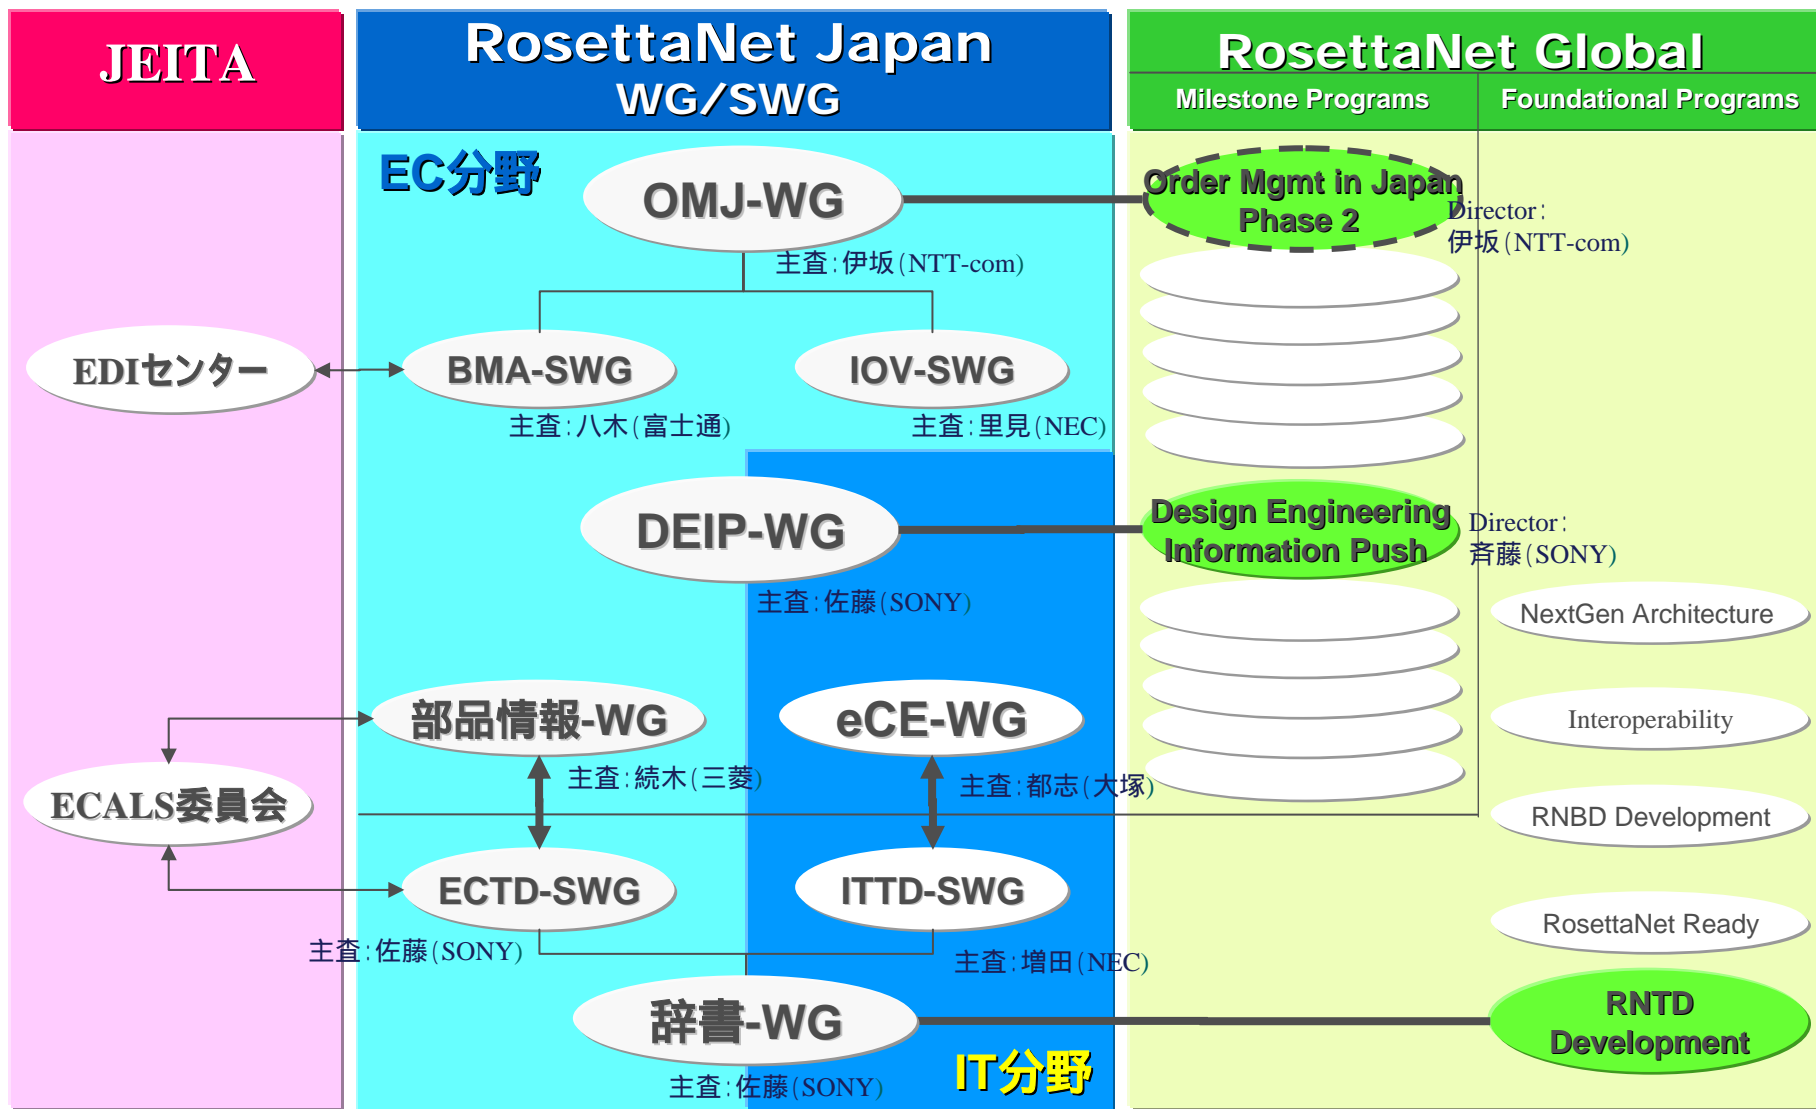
JEITA

RosettaNet Japan
WG/SWG

RosettaNet Global
Milestone Programs
Foundational Programs

EC分野

OMJ-WG
主査:伊坂(NTT-com)

Order Mgmt in Japan
Phase 2
Director:
伊坂(NTT-com)

EDIセンター

BMA-SWG
主査:八木(富士通)

IOV-SWG
主査:里見(NEC)

DEIP-WG
主査:佐藤(SONY)

Design Engineering
Information Push
Director:
斉藤(SONY)

NextGen Architecture

Interoperability

RNBD Development

RosettaNet Ready

部品情報-WG
主査:続木(三菱)

eCE-WG
主査:都志(大塚)

ECALS委員会

ECTD-SWG
主査:佐藤(SONY)

ITTD-SWG
主査:増田(NEC)

辞書-WG
主査:佐藤(SONY)

IT分野

RNTD
Development